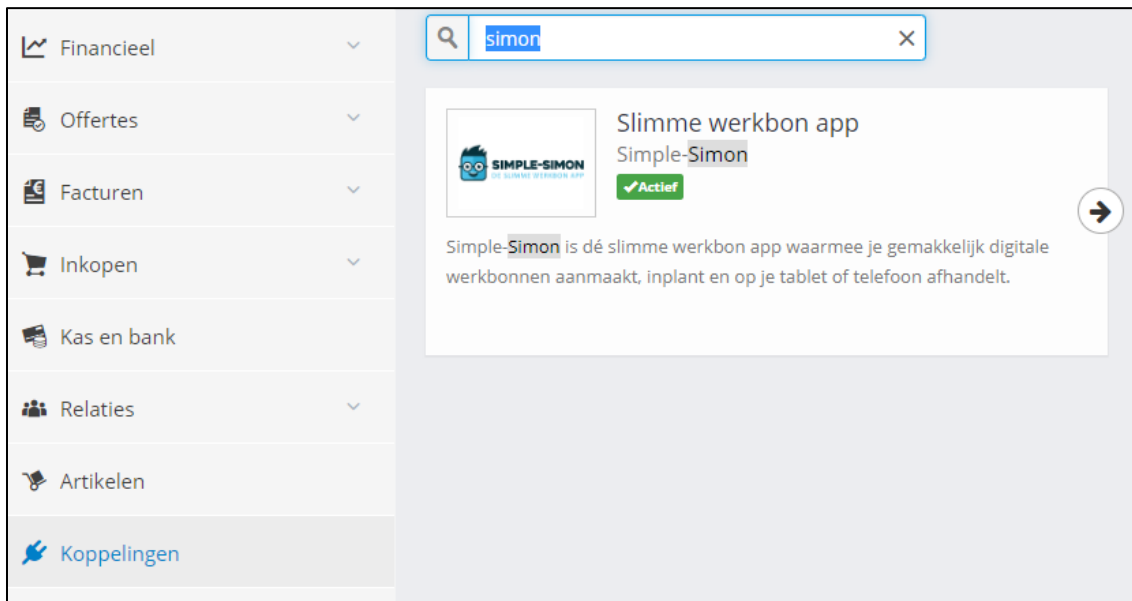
Financieel

Offertes

Facturen

Inkopen

Kas en bank

Relaties

Artikelen

Koppelingen

simon

SIMPLE-SIMON
DE SLIMME WERKBON APP

Slimme werkbon app
Simple-Simon
Actief

Simple-Simon is dé slimme werkbon app waarmee je gemakkelijk digitale werkbonnen aanmaakt, inplant en op je tablet of telefoon afhandelt.